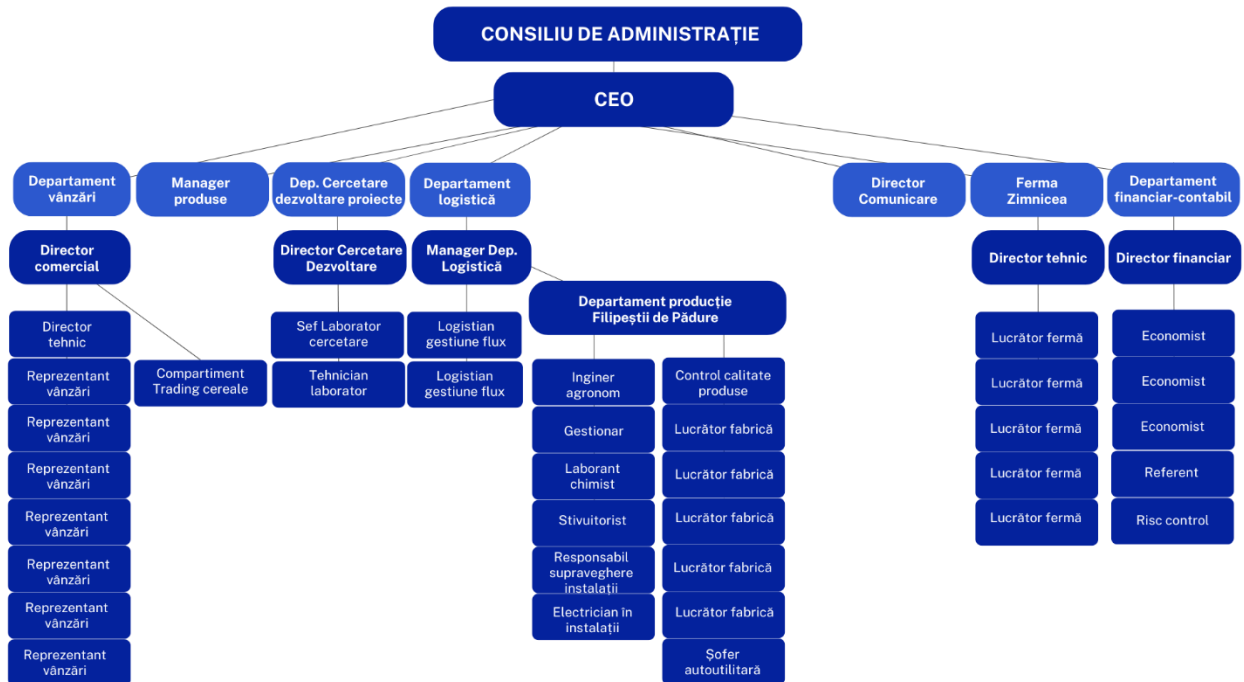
CONSILIU DE ADMINISTRAȚIE

CEO

Departament vânzări

Manager produse

Dep. Cercetare dezvoltare proiecte

Departament logistică

Director Comunicare

Ferma Zimnicea

Departament financiar-contabil

Director comercial

Director tehnic

Reprezentant vânzări

Reprezentant vânzări

Reprezentant vânzări

Reprezentant vânzări

Reprezentant vânzări

Reprezentant vânzări

Reprezentant vânzări

Compartiment Trading cereale

Director Cercetare Dezvoltare

Sef Laborator cercetare

Tehnician laborator

Manager Dep. Logistică

Logistian gestiune flux

Logistian gestiune flux

Departament producție Filipeștii de Pădure

Inginer agronom

Gestionar

Laborant chimist

Stivuitorist

Responsabil supraveghere instalații

Electrician în instalații

Control calitate produse

Lucrător fabrică

Lucrător fabrică

Lucrător fabrică

Lucrător fabrică

Lucrător fabrică

Șofer autoutilitară

Director tehnic

Lucrător fermă

Lucrător fermă

Lucrător fermă

Lucrător fermă

Lucrător fermă

Director financiar

Economist

Economist

Economist

Referent

Risc control